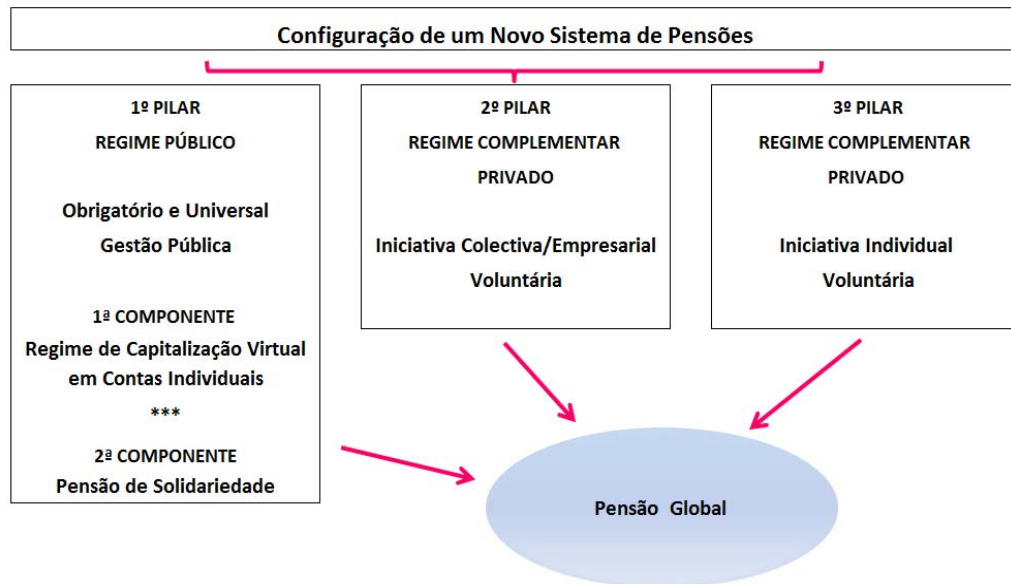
Configuração de um Novo Sistema de Pensões

1º PILAR
REGIME PÚBLICO

Obrigatório e Universal
Gestão Pública

1ª COMPONENTE
Regime de Capitalização Virtual em Contas Individuais
***
2ª COMPONENTE
Pensão de Solidariedade

2º PILAR
REGIME COMPLEMENTAR PRIVADO

Iniciativa Colectiva/Empresarial
Voluntária

3º PILAR
REGIME COMPLEMENTAR PRIVADO

Iniciativa Individual
Voluntária

Pensão Global